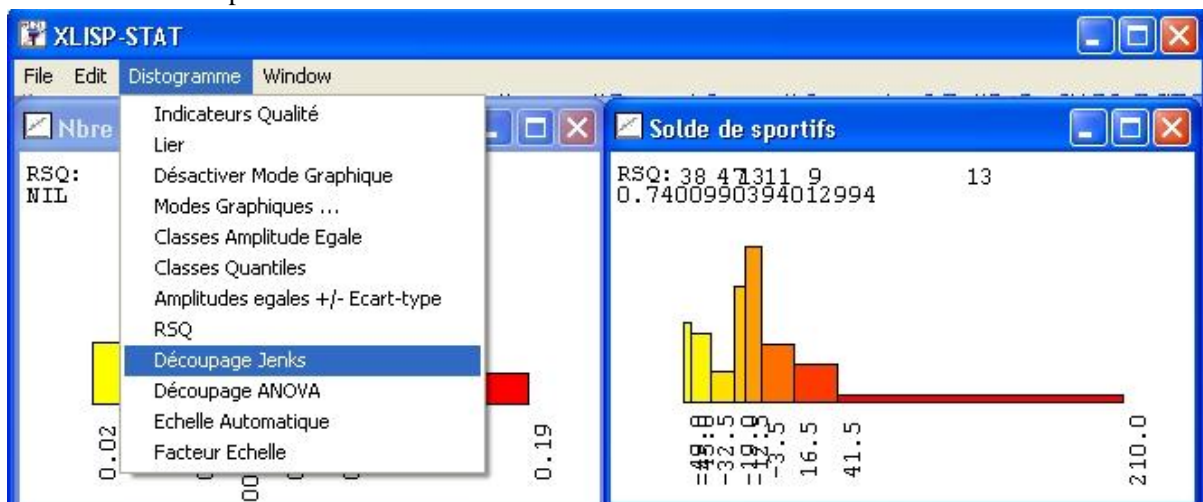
XLISP-STAT

File Edit Distogramme Window

Nbre

RSQ:
NIL

Indicateurs Qualité
Lier
Désactiver Mode Graphique
Modes Graphiques ...
Classes Amplitude Egale
Classes Quantiles
Amplitudes egales +/- Ecart-type
RSQ
Découpage Jenks
Découpage ANOVA
Echelle Automatique
Facteur Echelle

0.02
0.19

Solde de sportifs

RSQ: 38 471311 9 13
0.7400990394012994

-49.8
-45.8
-32.5
-19.5
-12.5
-3.5
16.5
41.5
210.0